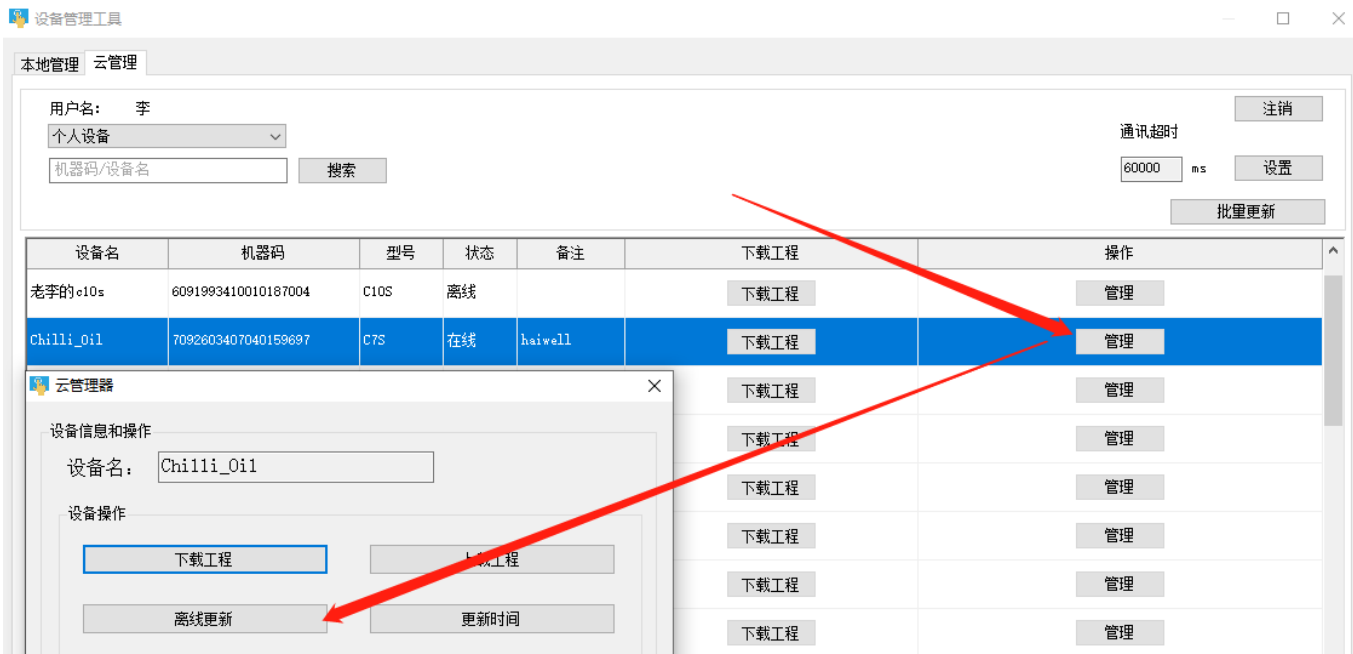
设备管理工具

本地管理 云管理

用户名: 李

个人设备

机器码/设备名 搜索

注销

通讯超时

60000 ms 设置

批量更新

| 设备名 | 机器码 | 型号 | 状态 | 备注 | 下载工程 | 操作 |
|---|---|---|---|---|---|---|
| 老李的c10s | 6091993410010187004 | C10S | 离线 | | 下载工程 | 管理 |
| Chilli_Oil | 7092603407040159697 | C7S | 在线 | haiwell | 下载工程 | 管理 |
| | | | | | 下载工程 | 管理 |
| | | | | | 下载工程 | 管理 |
| | | | | | 下载工程 | 管理 |
| | | | | | 下载工程 | 管理 |
| | | | | | 下载工程 | 管理 |
| | | | | | 下载工程 | 管理 |

云管理器

设备信息和操作

设备名: Chilli_Oil

设备操作

下载工程 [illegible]载工程

离线更新 更新时间